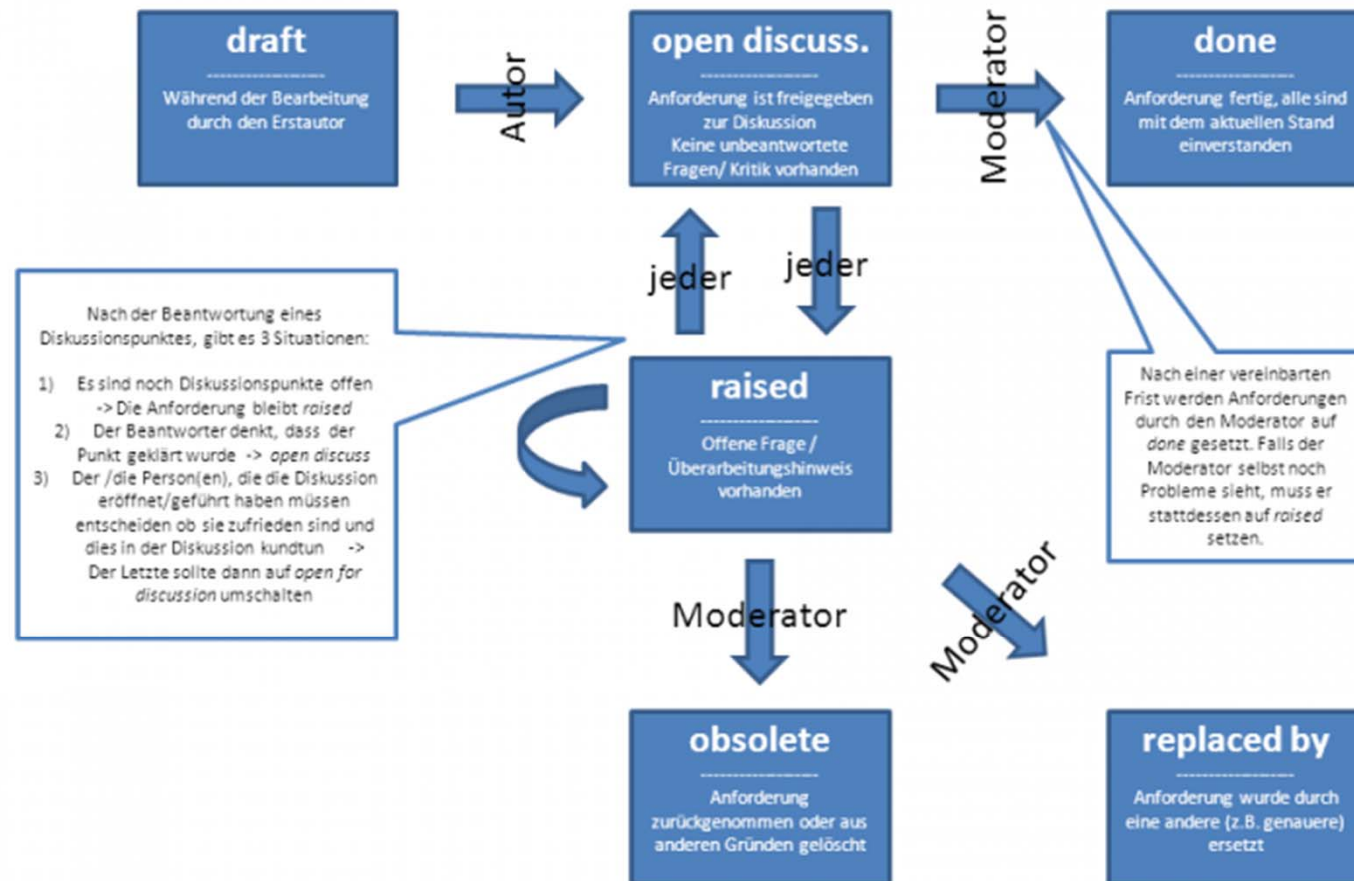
draft
------------------
Während der Bearbeitung durch den Erstautor

Autor

open discuss.
------------------
Anforderung ist freigegeben zur Diskussion
Keine unbeantwortete Fragen/ Kritik vorhanden

Moderator

done
------------------
Anforderung fertig, alle sind mit dem aktuellen Stand einverstanden

jeder

jeder

Nach der Beantwortung eines Diskussionspunktes, gibt es 3 Situationen:

1) Es sind noch Diskussionspunkte offen -> Die Anforderung bleibt *raised*
2) Der Beantworter denkt, dass der Punkt geklärt wurde -> *open discuss*
3) Der /die Person(en), die die Diskussion eröffnet/geführt haben müssen entscheiden ob sie zufrieden sind und dies in der Diskussion kundtun -> Der Letzte sollte dann auf *open for discussion* umschalten

raised
------------------
Offene Frage / Überarbeitungshinweis vorhanden

Nach einer vereinbarten Frist werden Anforderungen durch den Moderator auf *done* gesetzt. Falls der Moderator selbst noch Probleme sieht, muss er stattdessen auf *raised* setzen.

Moderator

Moderator

obsolete
------------------
Anforderung zurückgenommen oder aus anderen Gründen gelöscht

replaced by
------------------
Anforderung wurde durch eine andere (z.B. genauere) ersetzt